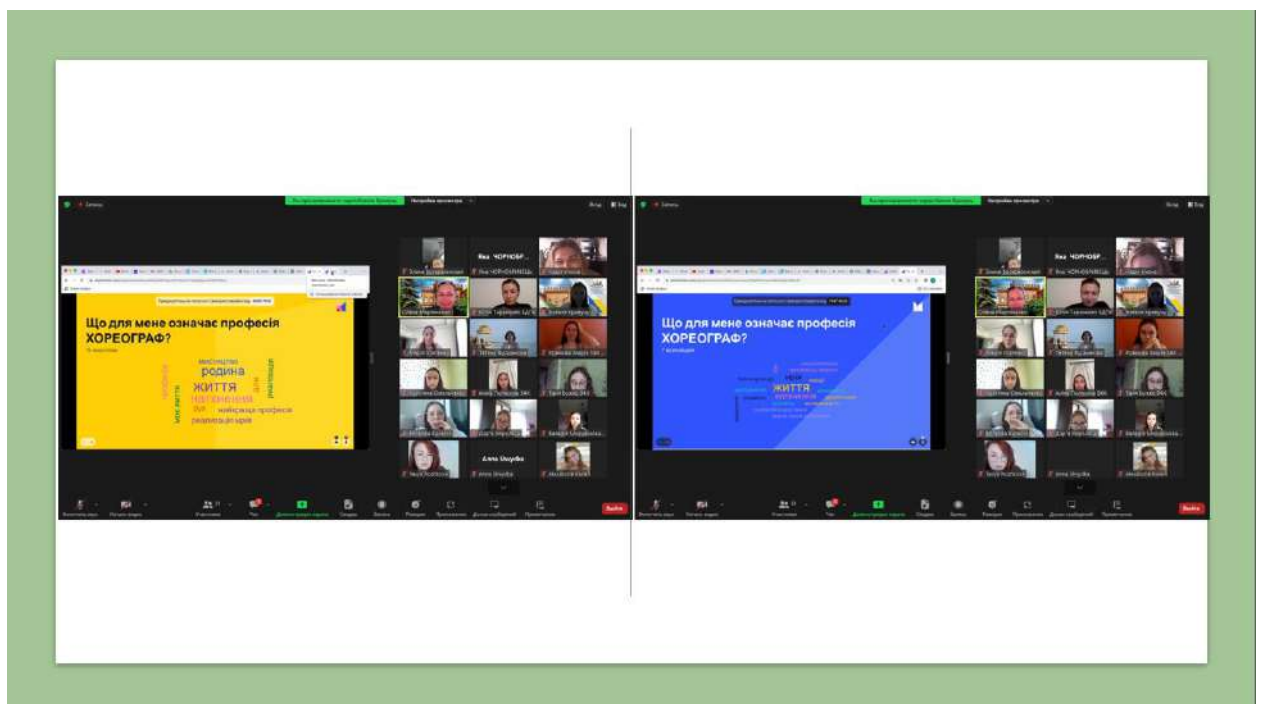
Що для мене означає професія ХОРЕОГРАФ?

мистецтво
родина
ЖИТТЯ
натхнення
найкраща професія
реалізація мрії

Яна ЧОРНОБР...

Alina Sikorska

Вийти

Що для мене означає професія ХОРЕОГРАФ?

ЖИТТЯ
натхнення

Яна ЧОРНОБР...

Вийти